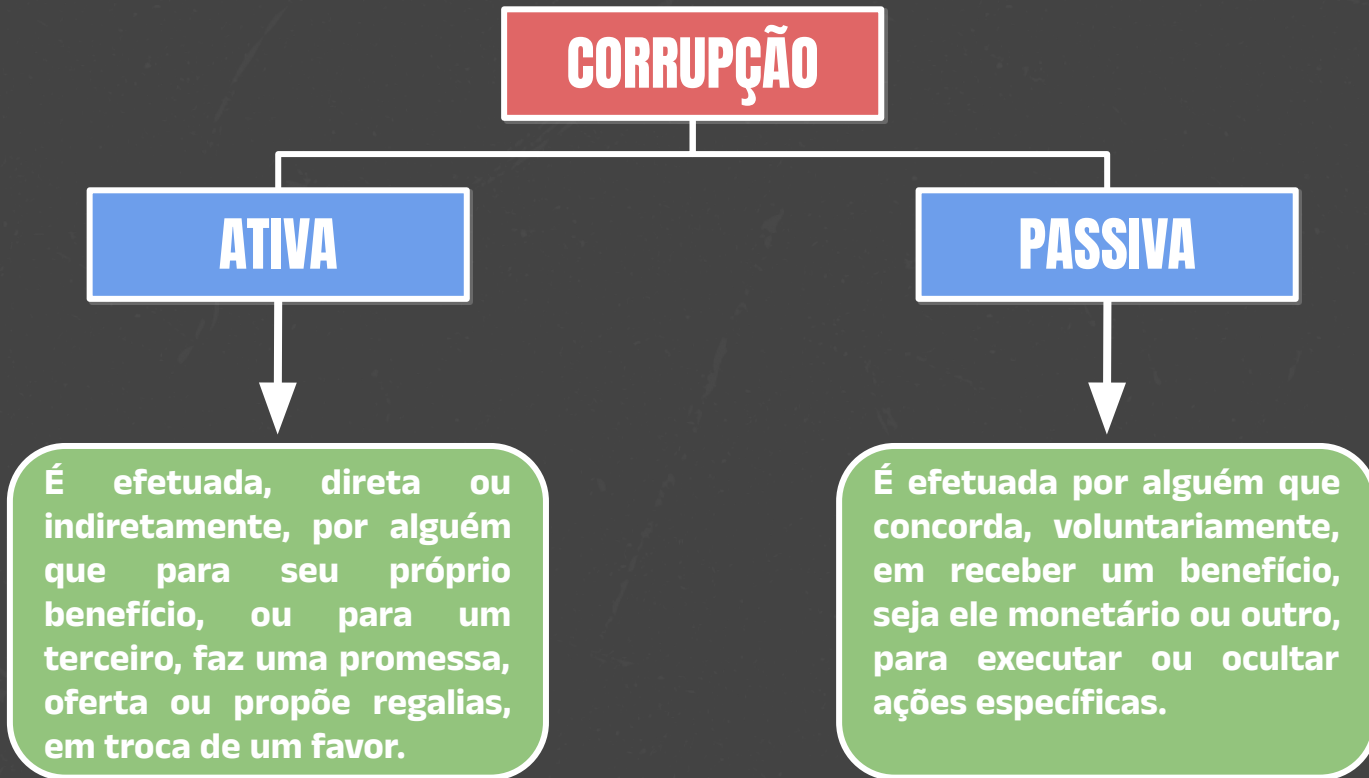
CORRUPÇÃO

ATIVA

PASSIVA

É efetuada, direta ou indiretamente, por alguém que para seu próprio benefício, ou para um terceiro, faz uma promessa, oferta ou propõe regalias, em troca de um favor.

É efetuada por alguém que concorda, voluntariamente, em receber um benefício, seja ele monetário ou outro, para executar ou ocultar ações específicas.